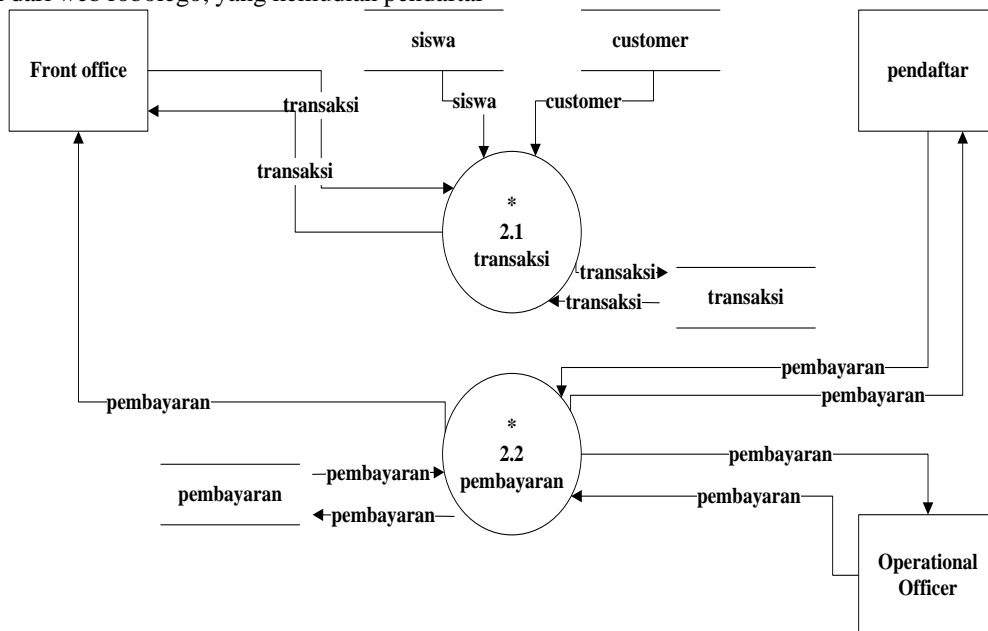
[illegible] dari web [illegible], yang kemudian pendaftar

siswa

customer

Front office

pendaftar

transaksi

siswa

customer

transaksi

*
2.1
transaksi

transaksi

transaksi

transaksi

pembayaran

pembayaran

pembayaran

*
2.2
pembayaran

pembayaran

pembayaran

pembayaran

pembayaran

pembayaran

Operational Officer